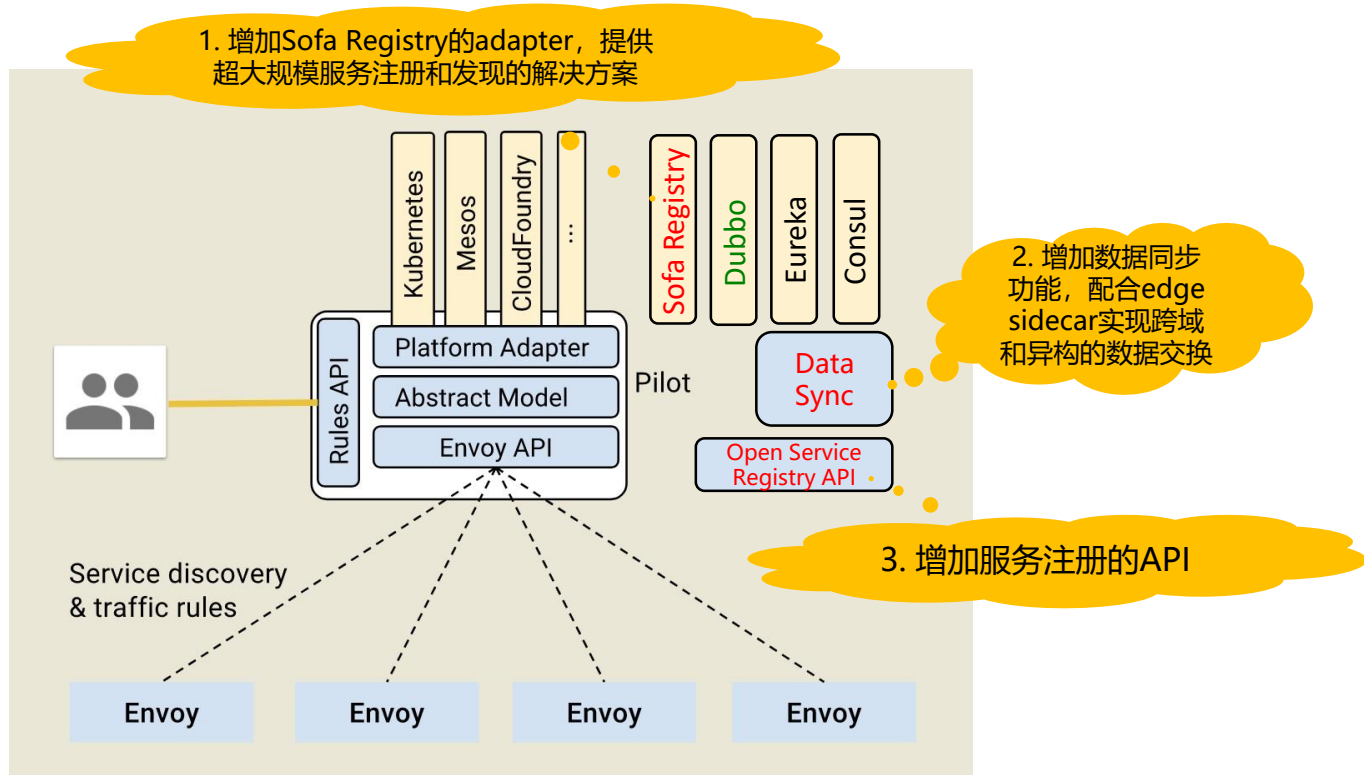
1. 增加Sofa Registry的adapter，提供超大规模服务注册和发现的解决方案

Kubernetes

Mesos

CloudFoundry

...

Sofa Registry

Dubbo

Eureka

Consul

2. 增加数据同步功能，配合edge sidecar实现跨域和异构的数据交换

Rules API

Platform Adapter

Abstract Model

Envoy API

Pilot

Data Sync

Open Service Registry API

3. 增加服务注册的API

Service discovery & traffic rules

Envoy

Envoy

Envoy

Envoy